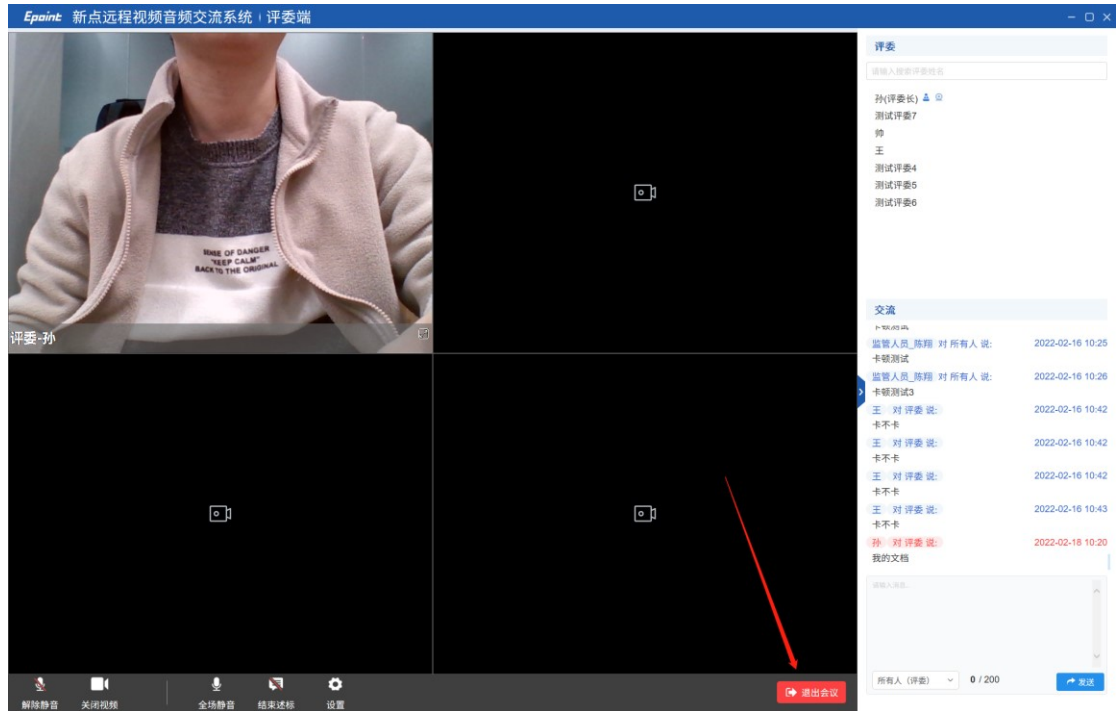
Epoint 新点远程视频音频交流系统 | 评委端

SENSE OF DANGER
"KEEP CALM"
BACK TO THE ORIGINAL

评委-孙

解除静音 关闭视频 全场静音 结束述标 设置

退出会议

评委

请输入搜索评委姓名

孙(评委长)
测试评委7
帅
王
测试评委4
测试评委5
测试评委6

交流

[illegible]

监管人员_陈翔 对 所有人 说: 2022-02-16 10:25
卡顿测试

监管人员_陈翔 对 所有人 说: 2022-02-16 10:26
卡顿测试3

王 对 评委 说: 2022-02-16 10:42
卡不卡

王 对 评委 说: 2022-02-16 10:42
卡不卡

王 对 评委 说: 2022-02-16 10:42
卡不卡

王 对 评委 说: 2022-02-16 10:43
卡不卡

孙 对 评委 说: 2022-02-18 10:20
我的文档

请输入内容...

所有人 (评委) 0 / 200 发送